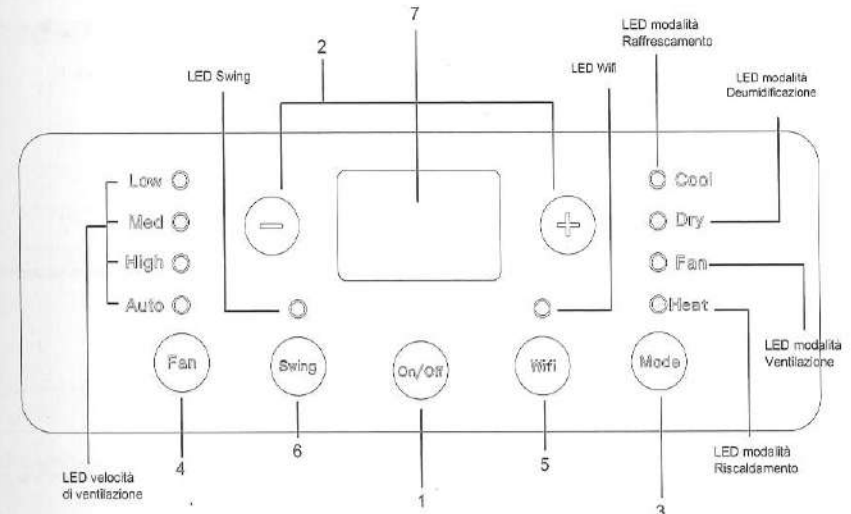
7

2

LED modalità Raffrescamento

LED Swing

LED Wifi

LED modalità Deumidificazione

Low
Med
High
Auto

−

+

Cool
Dry
Fan
Heat

Fan
Swing
On/Off
Wifi
Mode

LED modalità Ventilazione

4
6
5

LED modalità Riscaldamento

LED velocità di ventilazione

1

3